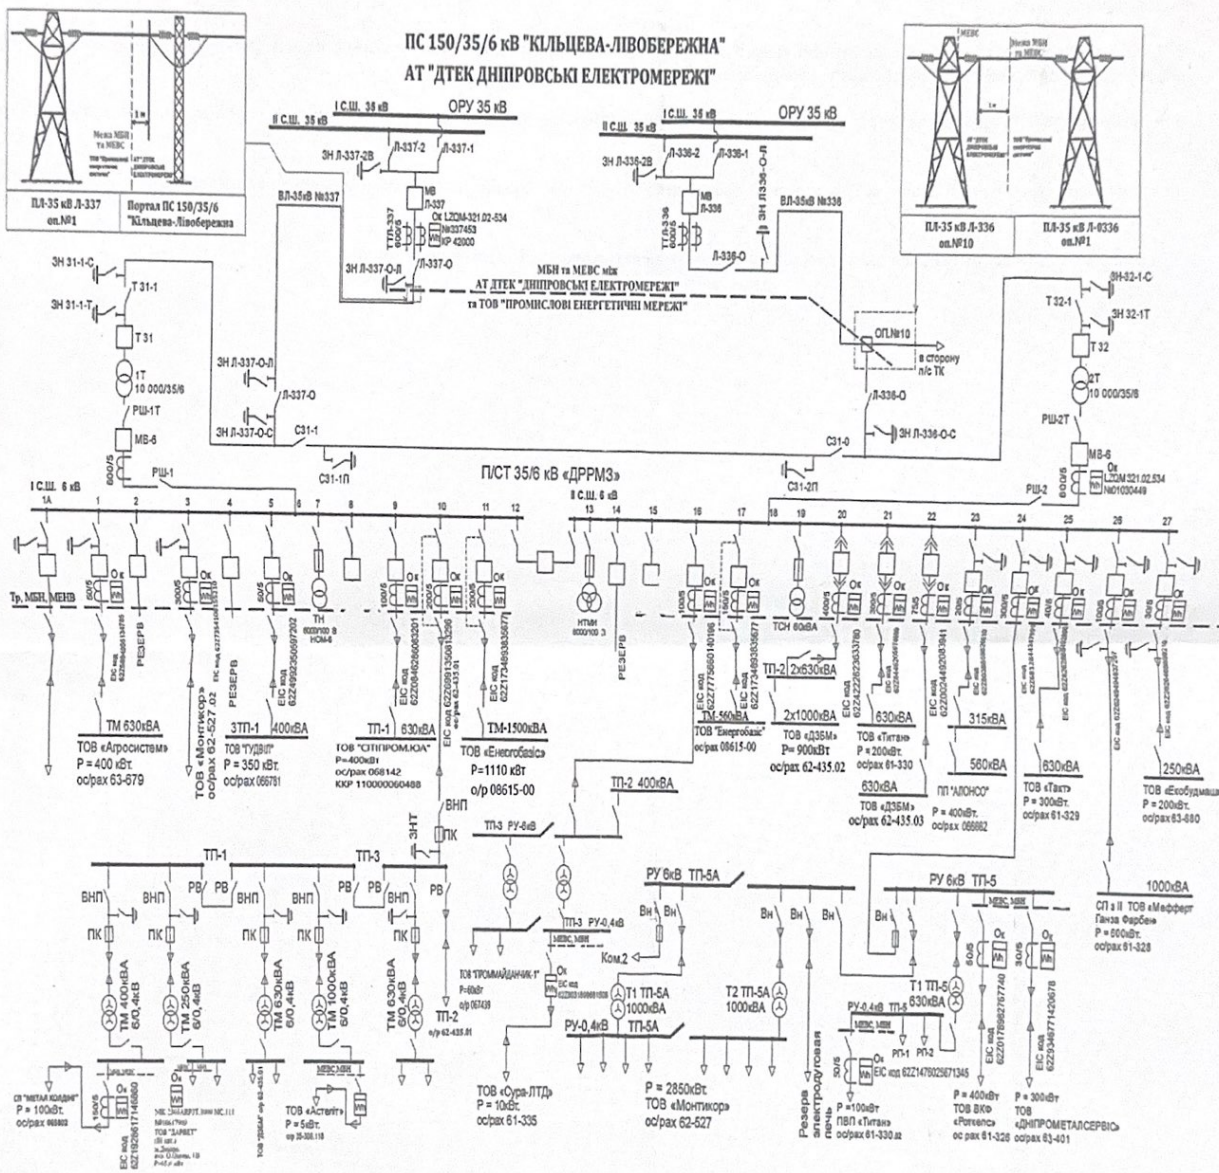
ПС 150/35/6 кВ "КІЛЬЦЕВА-ЛІВОБЕРЕЖНА"
АТ "ДТЕК ДНІПРОВСЬКІ ЕЛЕКТРОМЕРЕЖІ"

Межа МБН та МЕВС
ТОВ "Промислові енергетичні мережі"
АТ "ДТЕК Дніпровські електромережі"
1 м

ПЛ-35 кВ Л-337 оп.№1
Портал ПС 150/35/6 "Кільцева-Лівобережна"

МЕВС
Межа МБН та МЕВС
1 м

ПЛ-35 кВ Л-336 оп.№10
ПЛ-35 кВ Л-0336 оп.№1

І С.Ш. 35 кВ
ІІ С.Ш. 35 кВ
ОРУ 35 кВ
ЗН Л-337-2В
Л-337-2
Л-337-1
МВ Л-337
ТЛП-337 600/5
Ок LZQM-321.02-534 №337453 КР 42000
ЗН Л-337-О-Л
Л-337-О
ВЛ-35кВ №337

І С.Ш. 35 кВ
ІІ С.Ш. 35 кВ
ОРУ 35 кВ
ЗН Л-336-2В
Л-336-2
Л-336-1
МВ Л-336
ТЛП-336 600/5
ЗН Л336-О-Л
Л-336-О
ВЛ-35кВ №336

МБН та МЕВС між
АТ ДТЕК "ДНІПРОВСЬКІ ЕЛЕКТРОМЕРЕЖІ"
та ТОВ "ПРОМИСЛОВІ ЕНЕРГЕТИЧНІ МЕРЕЖІ"

ОП.№10
в сторону п/с ТК

ЗН 31-1-С
Т 31-1
ЗН 31-1-Т
Т 31
1Т 10 000/35/6
РШ-1Т
МВ-6
600/5
РШ-1
ЗН Л-337-О-Л
Л-337-О
ЗН Л-337-О-С
С31-1
С31-1П

ЗН 32-1-С
Т 32-1
ЗН 32-1Т
Т 32
2Т 10 000/35/6
РШ-2Т
МВ-6
Ок LZQM 321.02.534 №01030449
600/5
РШ-2
Л-336-О
ЗН Л-336-О-С
С31-0
С31-2П

П/СТ 35/6 кВ «ДРРМЗ»

І С.Ш. 6 кВ
1А 1 2 3 4 5 6 7 8 9 10 11 12
ІІ С.Ш. 6 кВ
13 14 15 16 17 18 19 20 21 22 23 24 25 26 27

Тр. МБН, МЕВС
РЕЗЕРВ
РЕЗЕРВ
ТН 6000/100 В НОМ-6
НТМИ 6000/100 3
РЕЗЕРВ
ТСН 60кВА
ЕІС код

ТМ 630кВА
ТОВ «Агросистем»
P = 400 кВт.
ос/рах 63-679

ТОВ «Монтикор»
ос/рах 62-527.02

3ТП-1 400кВА
ТОВ "ГУДВІЛ"
P = 350 кВт.
ос/рах 066781

ТП-1 630кВА
ТОВ "СІТІПРОМ.ЮА"
P=400кВт
ос/рах 068142
ККР 110000060488

ТМ-1500кВА
ТОВ «Енергобасіс»
P=1110 кВт
о/р 08615-00

ТМ-560кВА
ТОВ "Енергобасіс"
ос/рах 08615-00

ТП-2 2х630кВА
2х1000кВА
ТОВ «ДЗБМ»
P = 900кВт
ос/рах 62-435.02

630кВА
ТОВ «Титан»
P = 200кВт.
ос/рах 61-330

630кВА
ТОВ «ДЗБМ»
ос/рах 62-435.03

315кВА
560кВА
ПП "АЛОНСО"
P = 400кВт.
ос/рах 066662

630кВА
ТОВ «Такт»
P = 300кВт.
ос/рах 61-329

250кВА
ТОВ «Екобудмаш»
P = 200кВт.
ос/рах 63-680

ТП-2 400кВА
ВНП
ПК
ЗНТ
ТП-1
ТП-3
ВНП ВНП ВНП ВНП
РВ РВ РВ РВ РВ
ПК ПК ПК ПК ПК
ТМ 400кВА 6/0,4кВ
ТМ 250кВА 6/0,4кВ
ТМ 630кВА 6/0,4кВ
ТМ 1000кВА 6/0,4кВ
ТМ 630кВА 6/0,4кВ
ТП-2 о/р 62-435.01

ТП-3 РУ-6кВ
ТП-3 РУ-0,4кВ
МЕВС, МБН
ТОВ "ПРОМАЙДАНЧИК-1"
P=60кВт
о/р 067439
Ком.2

РУ 6кВ ТП-5А
Вн Вн
Т1 ТП-5А 1000кВА
Т2 ТП-5А 1000кВА
РУ-0,4кВ ТП-5А
P = 2850кВт.
ТОВ «Монтикор»
ос/рах 62-527

Вн Вн
Резерв
електродугова піч

РУ 6кВ ТП-5
Вн
МЕВС, МБН
Т1 ТП-5 630кВА
РУ-0,4кВ ТП-5
РП-1 РП-2
ЕІС код 62Z1476025671345
P =100кВт
ПВП «Титан»
ос/рах 61-330.02

ЕІС код 62Z0178982767740
P = 400кВт
ТОВ ВКФ «Ротекс»
ос рах 61-326

ЕІС код 62Z9348771420678
P = 300кВт
ТОВ «ДНІПРОМЕТАЛСЕРВІС»
ос/рах 63-401

1000кВА
СП з ІІ ТОВ «Меффферт Ганза Фарбен»
P = 600кВт.
ос/рах 61-328

ТОВ «Сура-ЛТД»
P = 10кВт.
ос/рах 61-335

СП "МЕТАЛ КОЛДІНГ"
P = 100кВт.
ос/рах 068802

ТОВ "ДАРВЕТ"

ТОВ «Астеліт»
P = 5кВт.